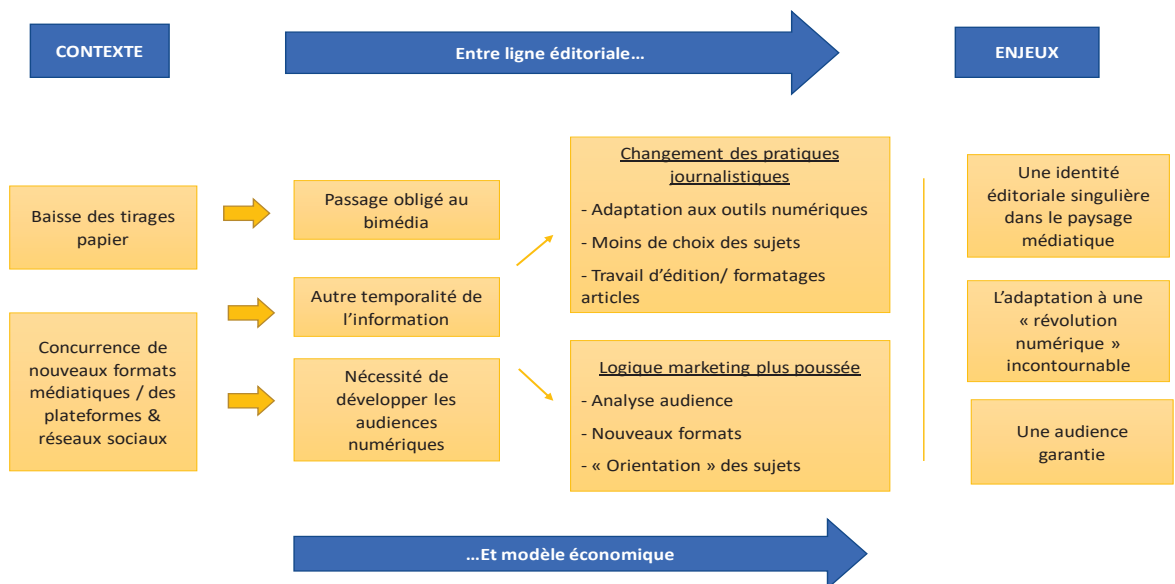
CONTEXTE

Entre ligne éditoriale...

ENJEUX

Baisse des tirages papier

Concurrence de nouveaux formats médiatiques / des plateformes & réseaux sociaux

Passage obligé au bimédia

Autre temporalité de l'information

Nécessité de développer les audiences numériques

Changement des pratiques journalistiques

- Adaptation aux outils numériques

- Moins de choix des sujets

- Travail d'édition/ formatages articles

Logique marketing plus poussée

- Analyse audience

- Nouveaux formats

- « Orientation » des sujets

Une identité éditoriale singulière dans le paysage médiatique

L'adaptation à une « révolution numérique » incontournable

Une audience garantie

...Et modèle économique